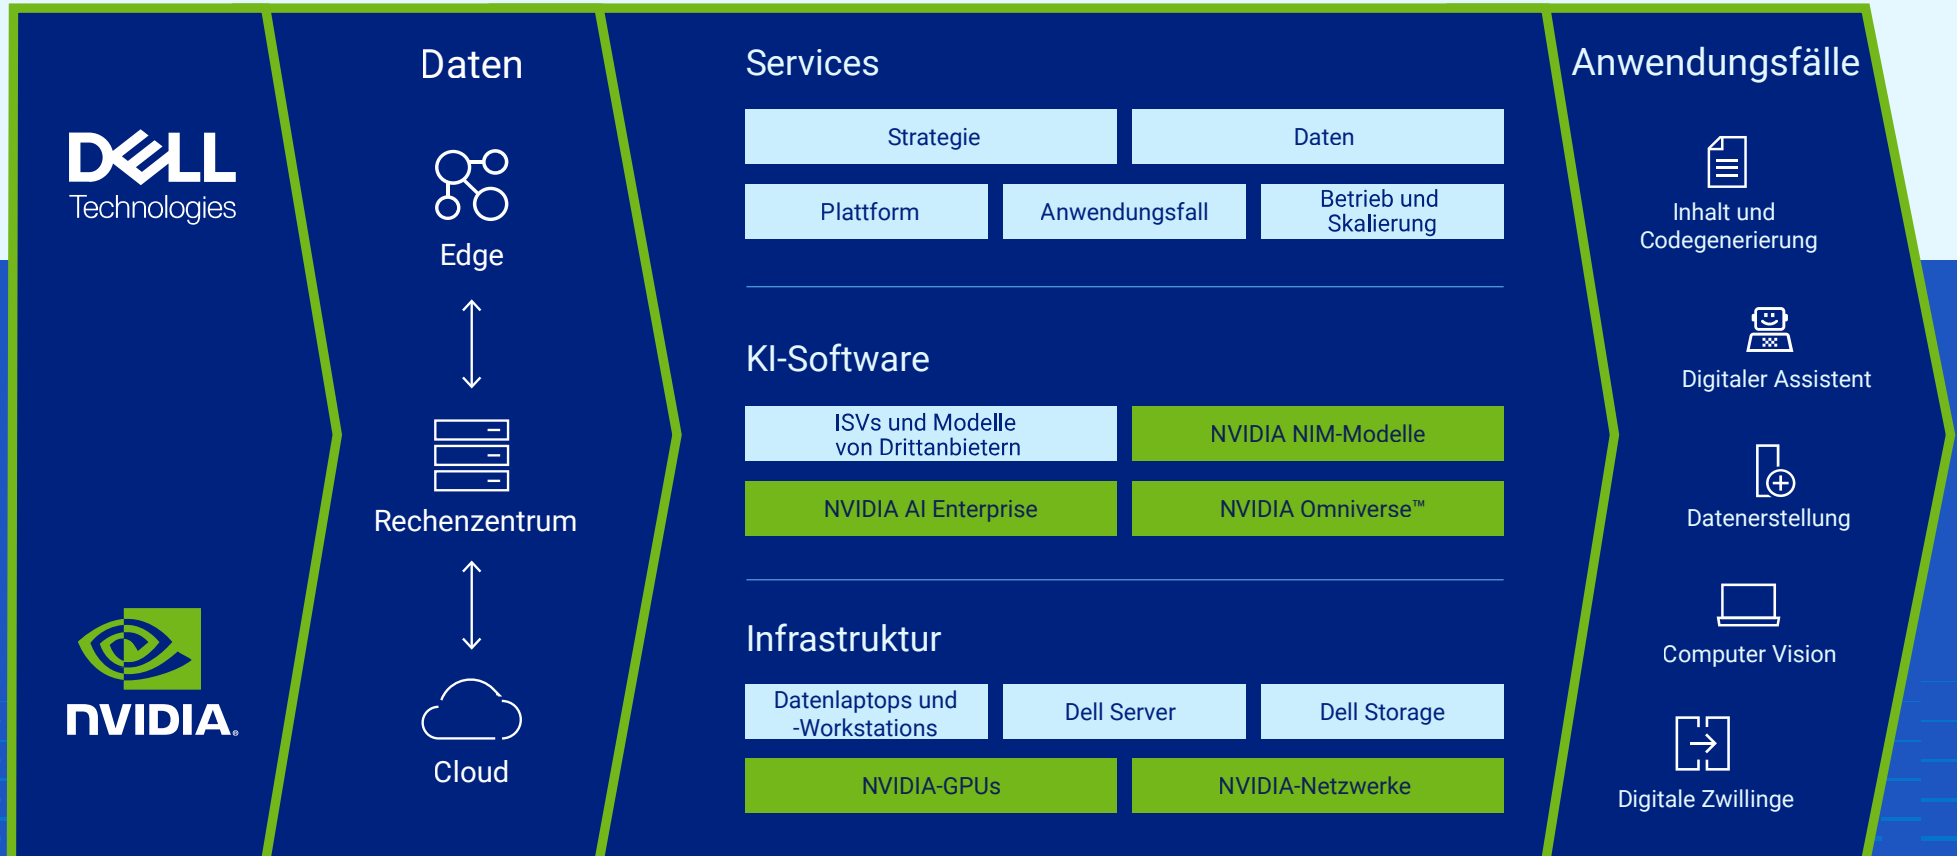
DELL Technologies

NVIDIA

Daten

Edge

Rechenzentrum

Cloud

Services

Strategie

Daten

Plattform

Anwendungsfall

Betrieb und Skalierung

KI-Software

ISVs und Modelle von Drittanbietern

NVIDIA NIM-Modelle

NVIDIA AI Enterprise

NVIDIA Omniverse™

Infrastruktur

Datenlaptops und -Workstations

Dell Server

Dell Storage

NVIDIA-GPUs

NVIDIA-Netzwerke

Anwendungsfälle

Inhalt und Codegenerierung

Digitaler Assistent

Datenerstellung

Computer Vision

Digitale Zwillinge